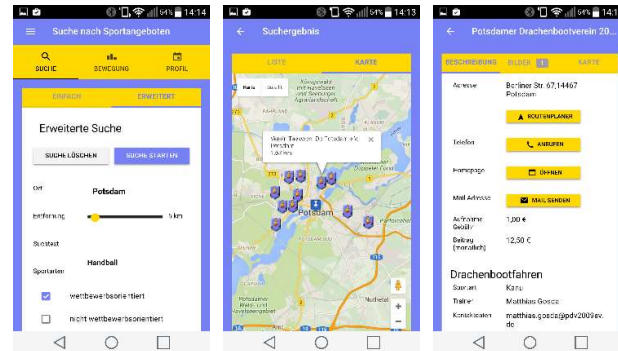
64% 14:14

Suche nach Sportangeboten

SUCHE BEWEGUNG PROFIL

EINFACH ERWEITERT

Erweiterte Suche

SUCHE LÖSCHEN SUCHE STARTEN

Ort Potsdam

Entfernung 5 km

Stadtteil

Sportarten Handball

wettbewerbsorientiert

nicht wettbewerbsorientiert

64% 14:13

Suchergebnis

LISTE KARTE

Karte Satellit

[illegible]

Potsdam

64% 14:14

Potsdamer Drachenbootverein 20...

BESCHREIBUNG BILDER 1 KARTE

Adresse Berliner Str. 67,14467 Potsdam

ROUTENPLANER

Telefon ANRUFEN

Homepage ÖFFNEN

Mail Adresse MAIL SENDEN

Aufnahme Gebühr 1,00 €

Beitrag (monatlich) 12,50 €

Drachenbootfahren

Sportart Kanu

Trainer Matthias Gosda

Kontaktdaten matthias.gosda@pdv2009ev.de